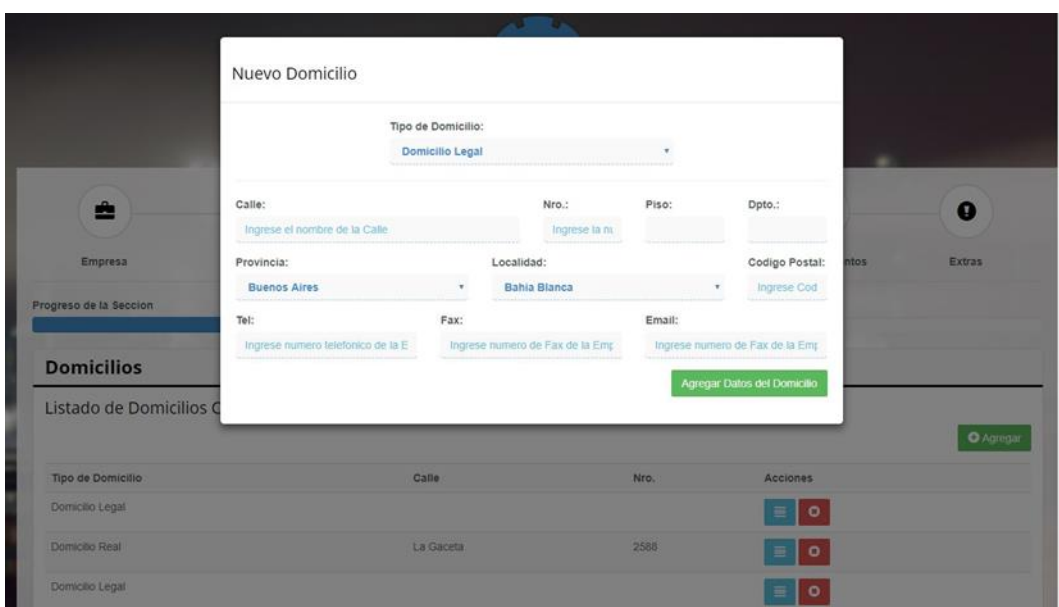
Nuevo Domicilio

Tipo de Domicilio:
Domicilio Legal

Calle:
Ingrese el nombre de la Calle

Nro.:
Ingrese la nu

Piso:

Dpto.:

Provincia:
Buenos Aires

Localidad:
Bahia Blanca

Codigo Postal:
Ingrese Cod

Tel:
Ingrese numero telefonico de la E

Fax:
Ingrese numero de Fax de la Emp

Email:
Ingrese numero de Fax de la Emp

Agregar Datos del Domicilio

Empresa

ntos

Extras

Progreso de la Seccion

Domicilios

Listado de Domicilios C

Agregar

| Tipo de Domicilio | Calle | Nro. | Acciones |
|---|---|---|---|
| Domicilio Legal | | | |
| Domicilio Real | La Gaceta | 2588 | |
| Domicilio Legal | | | |